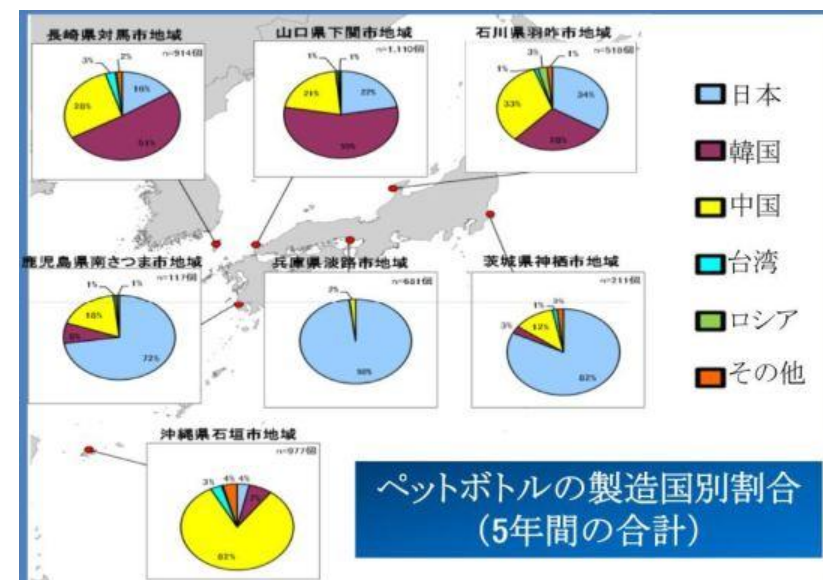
長崎県対馬市地域
n=914個
16%
51%
28%
3%
2%

山口県下関市地域
n=1,110個
22%
55%
21%
1%
1%

石川県羽咋市地域
n=518個
34%
28%
33%
1%
3%
1%

日本
韓国
中国
台湾
ロシア
その他

鹿児島県南さつま市地域
n=117個
72%
8%
18%
1%
1%

兵庫県淡路市地域
n=681個
2%
98%

茨城県神栖市地域
n=211個
82%
3%
12%
1%
3%

沖縄県石垣市地域
n=977個
4%
4%
3%
7%
82%

ペットボトルの製造国別割合
(5年間の合計)